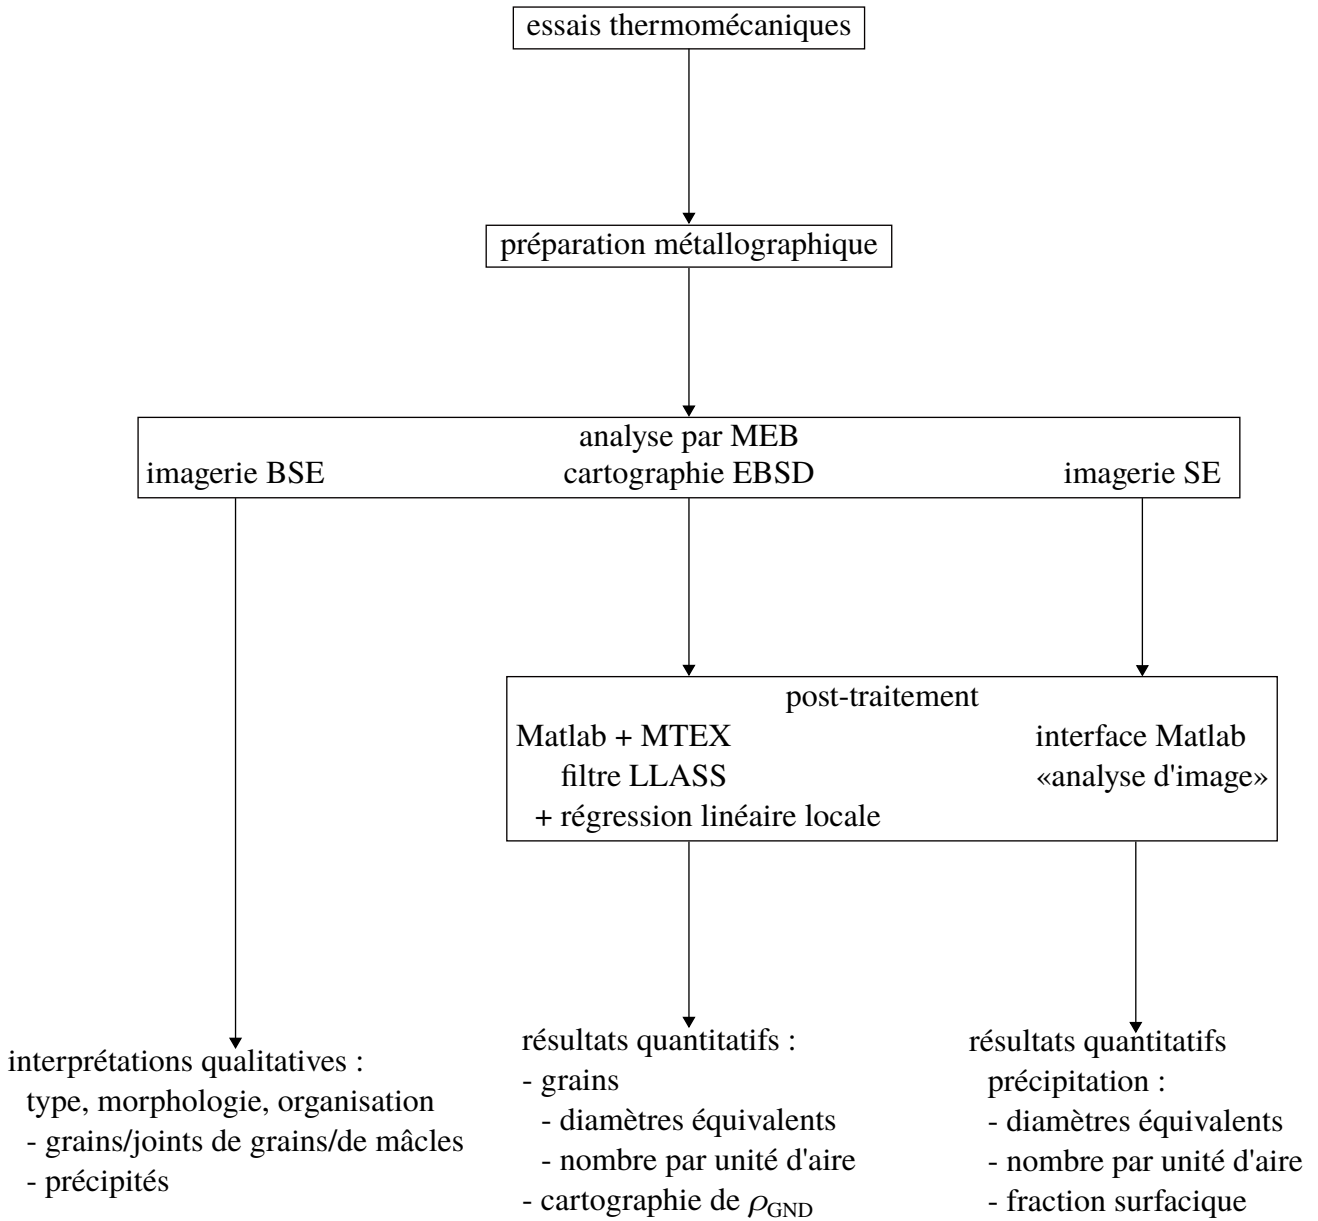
essais thermomécaniques

préparation métallographique

analyse par MEB
imagerie BSE
cartographie EBSD
imagerie SE

post-traitement
Matlab + MTEX
filtre LLASS
+ régression linéaire locale
interface Matlab
«analyse d'image»

interprétations qualitatives :
type, morphologie, organisation
- grains/joints de grains/de mâcles
- précipités

résultats quantitatifs :
- grains
- diamètres équivalents
- nombre par unité d'aire
- cartographie de $\rho_{GND}$

résultats quantitatifs
précipitation :
- diamètres équivalents
- nombre par unité d'aire
- fraction surfacique